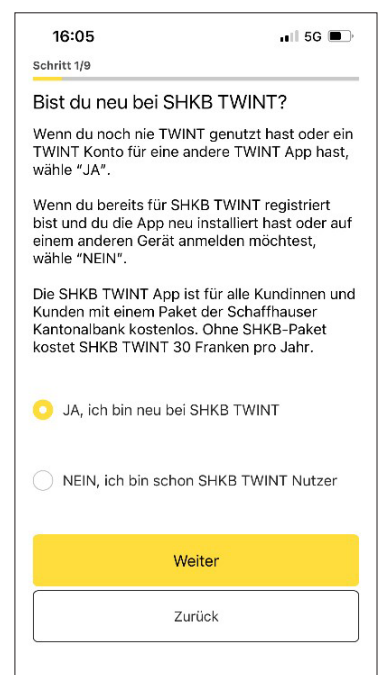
16:05
5G

Schritt 1/9

Bist du neu bei SHKB TWINT?

Wenn du noch nie TWINT genutzt hast oder ein TWINT Konto für eine andere TWINT App hast, wähle "JA".

Wenn du bereits für SHKB TWINT registriert bist und du die App neu installiert hast oder auf einem anderen Gerät anmelden möchtest, wähle "NEIN".

Die SHKB TWINT App ist für alle Kundinnen und Kunden mit einem Paket der Schaffhauser Kantonalbank kostenlos. Ohne SHKB-Paket kostet SHKB TWINT 30 Franken pro Jahr.

JA, ich bin neu bei SHKB TWINT

NEIN, ich bin schon SHKB TWINT Nutzer

Weiter

Zurück